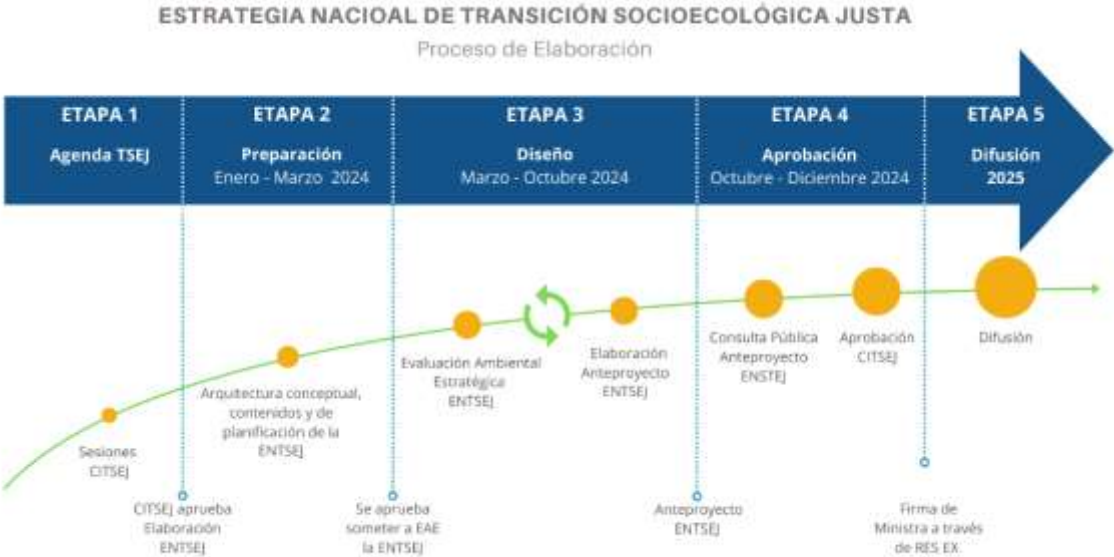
ESTRATEGIA NACIONAL DE TRANSICIÓN SOCIOECOLÓGICA JUSTA

Proceso de Elaboración

ETAPA 1
Agenda TSEJ

ETAPA 2
Preparación
Enero - Marzo 2024

ETAPA 3
Diseño
Marzo - Octubre 2024

ETAPA 4
Aprobación
Octubre - Diciembre 2024

ETAPA 5
Difusión
2025

Sesiones CITSEJ

Arquitectura conceptual, contenidos y de planificación de la ENTSEJ

Evaluación Ambiental Estratégica ENTSEJ

Elaboración Anteproyecto ENTSEJ

Consulta Pública Anteproyecto ENSTEJ

Aprobación CITSEJ

Difusión

CITSEJ aprueba Elaboración ENTSEJ

Se aprueba someter a EAE la ENTSEJ

Anteproyecto ENTSEJ

Firma de Ministra a través de RES EX.